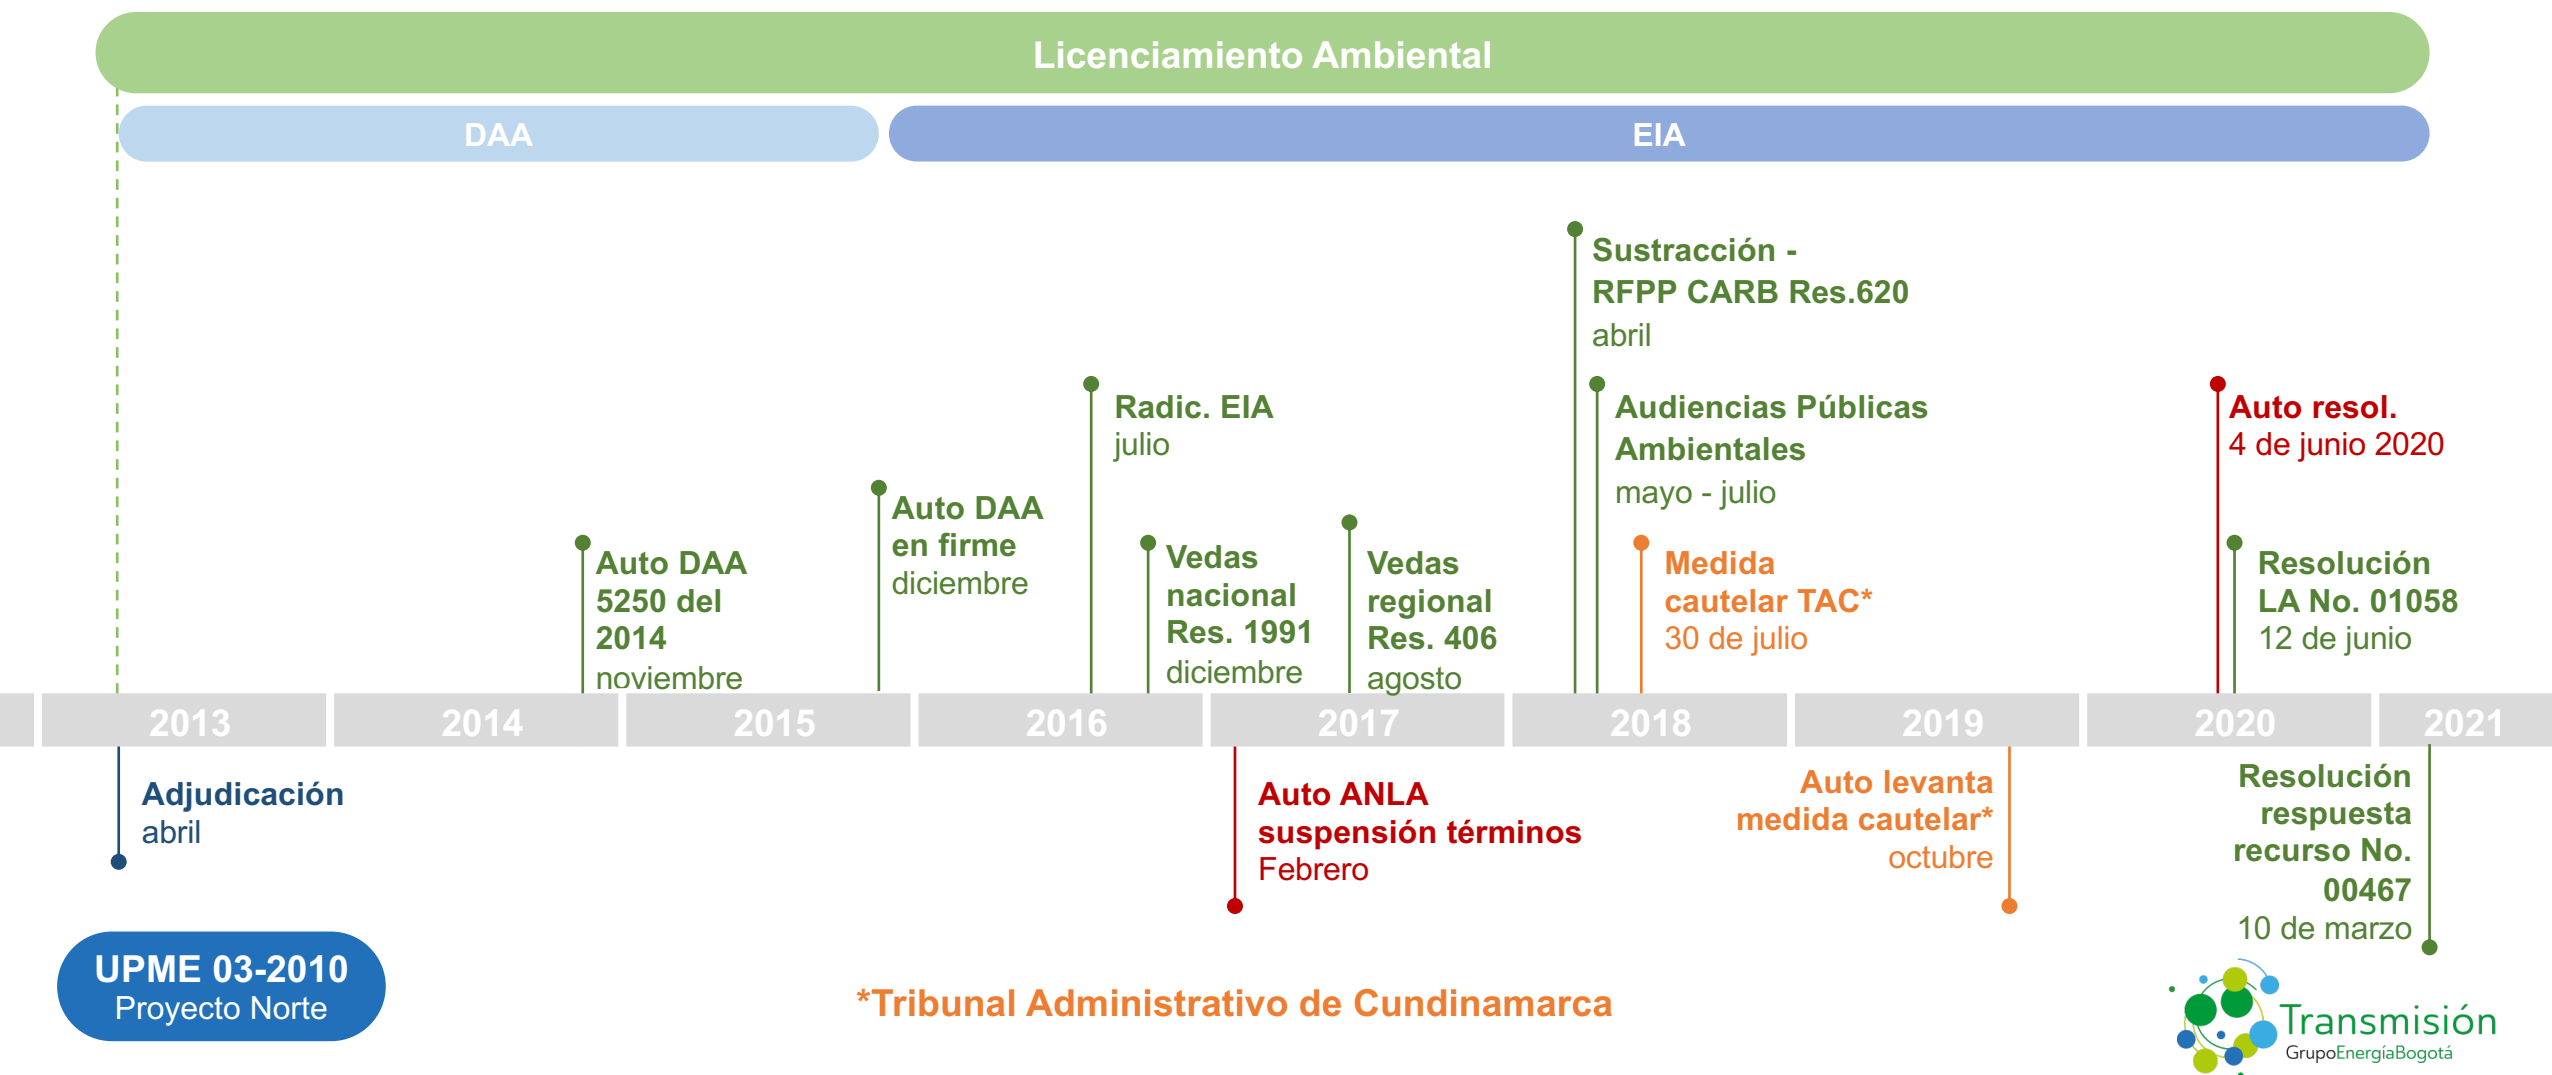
Licenciamiento Ambiental

DAA

EIA

Sustracción - RFPP CARB Res.620
abril

Radic. EIA
julio

Audiencias Públicas Ambientales
mayo - julio

Auto resol.
4 de junio 2020

Auto DAA en firme
diciembre

Auto DAA 5250 del 2014
noviembre

Vedas nacional Res. 1991
diciembre

Vedas regional Res. 406
agosto

Medida cautelar TAC*
30 de julio

Resolución LA No. 01058
12 de junio

2013 | 2014 | 2015 | 2016 | 2017 | 2018 | 2019 | 2020 | 2021

Adjudicación
abril

Auto ANLA suspensión términos
Febrero

Auto levanta medida cautelar*
octubre

Resolución respuesta recurso No. 00467
10 de marzo

UPME 03-2010
Proyecto Norte

*Tribunal Administrativo de Cundinamarca

Transmisión
GrupoEnergíaBogotá